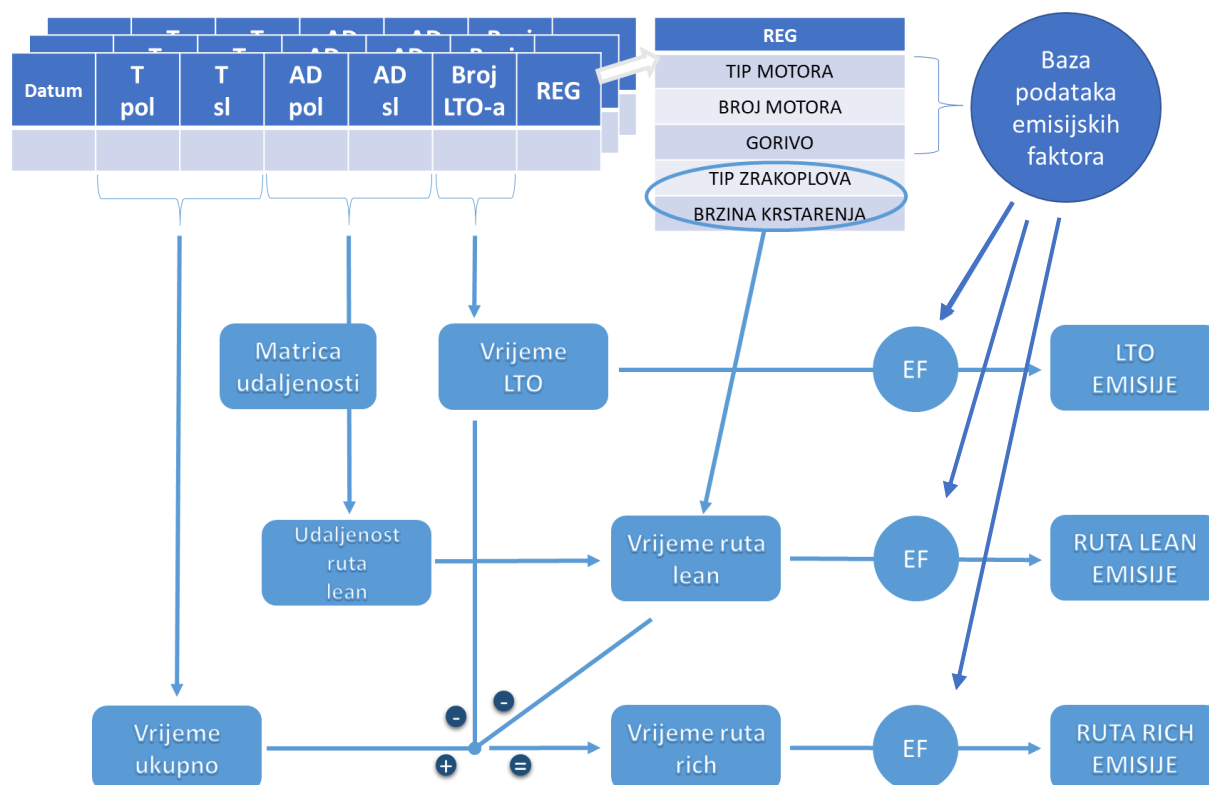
| Datum | T pol | T sl | AD pol | AD sl | Broj LTO-a | REG |
|---|---|---|---|---|---|---|
| | | | | | | |

REG
TIP MOTORA
BROJ MOTORA
GORIVO
TIP ZRAKOPLOVA
BRZINA KRSTARENJA

Baza podataka emisijskih faktora

Matrica udaljenosti

Vrijeme LTO

EF

LTO EMISIJE

Udaljenost ruta lean

Vrijeme ruta lean

EF

RUTA LEAN EMISIJE

Vrijeme ukupno

-
-
+
=

Vrijeme ruta rich

EF

RUTA RICH EMISIJE